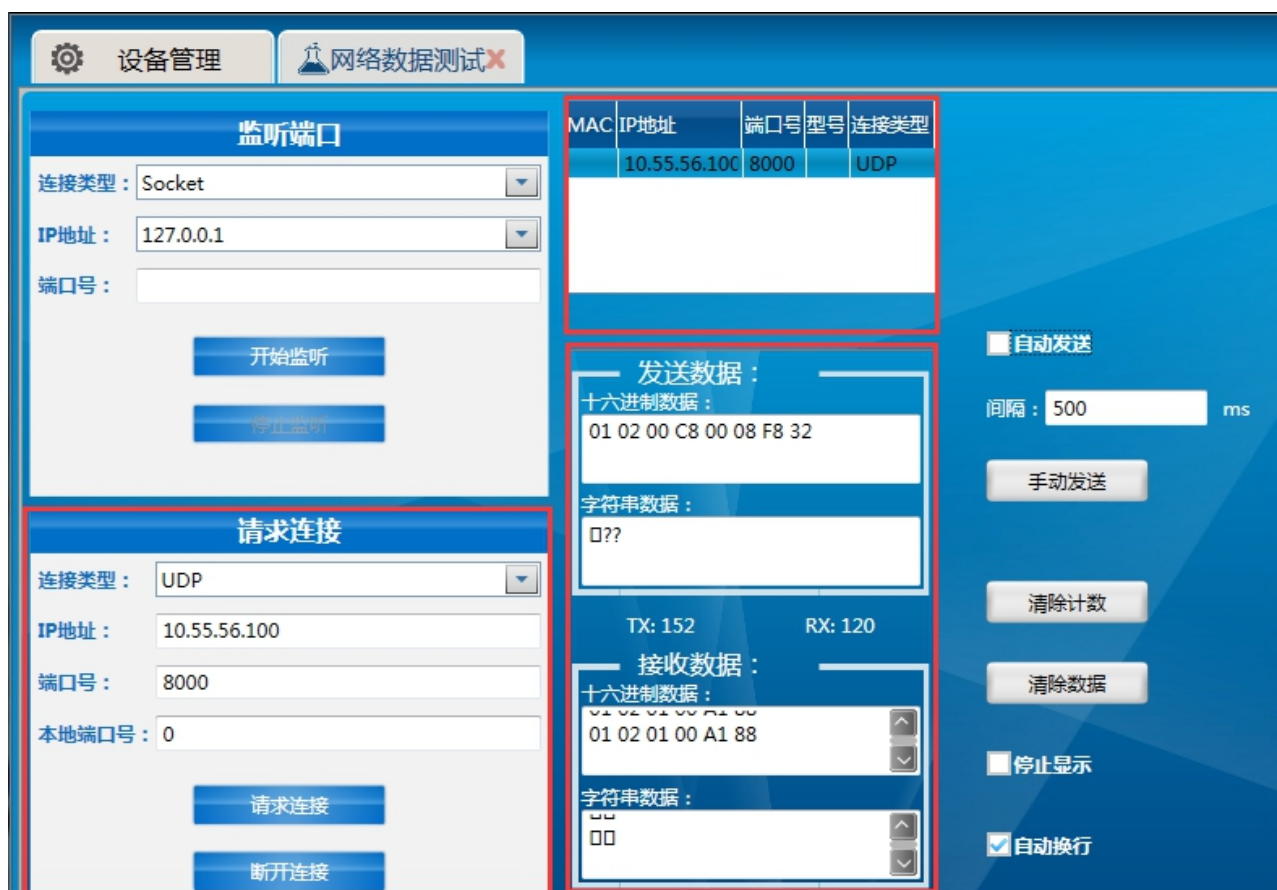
设备管理

网络数据测试

监听端口

连接类型： Socket

IP地址： 127.0.0.1

端口号：

开始监听

停止监听

请求连接

连接类型： UDP

IP地址： 10.55.56.100

端口号： 8000

本地端口号： 0

请求连接

断开连接

| MAC | IP地址 | 端口号 | 型号 | 连接类型 |
|---|---|---|---|---|
| | 10.55.56.100 | 8000 | | UDP |

发送数据：

十六进制数据：

01 02 00 C8 00 08 F8 32

字符串数据：

□??

TX: 152 RX: 120

接收数据：

十六进制数据：

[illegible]

01 02 01 00 A1 88

字符串数据：

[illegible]

□□

自动发送

间隔： 500 ms

手动发送

清除计数

清除数据

停止显示

自动换行